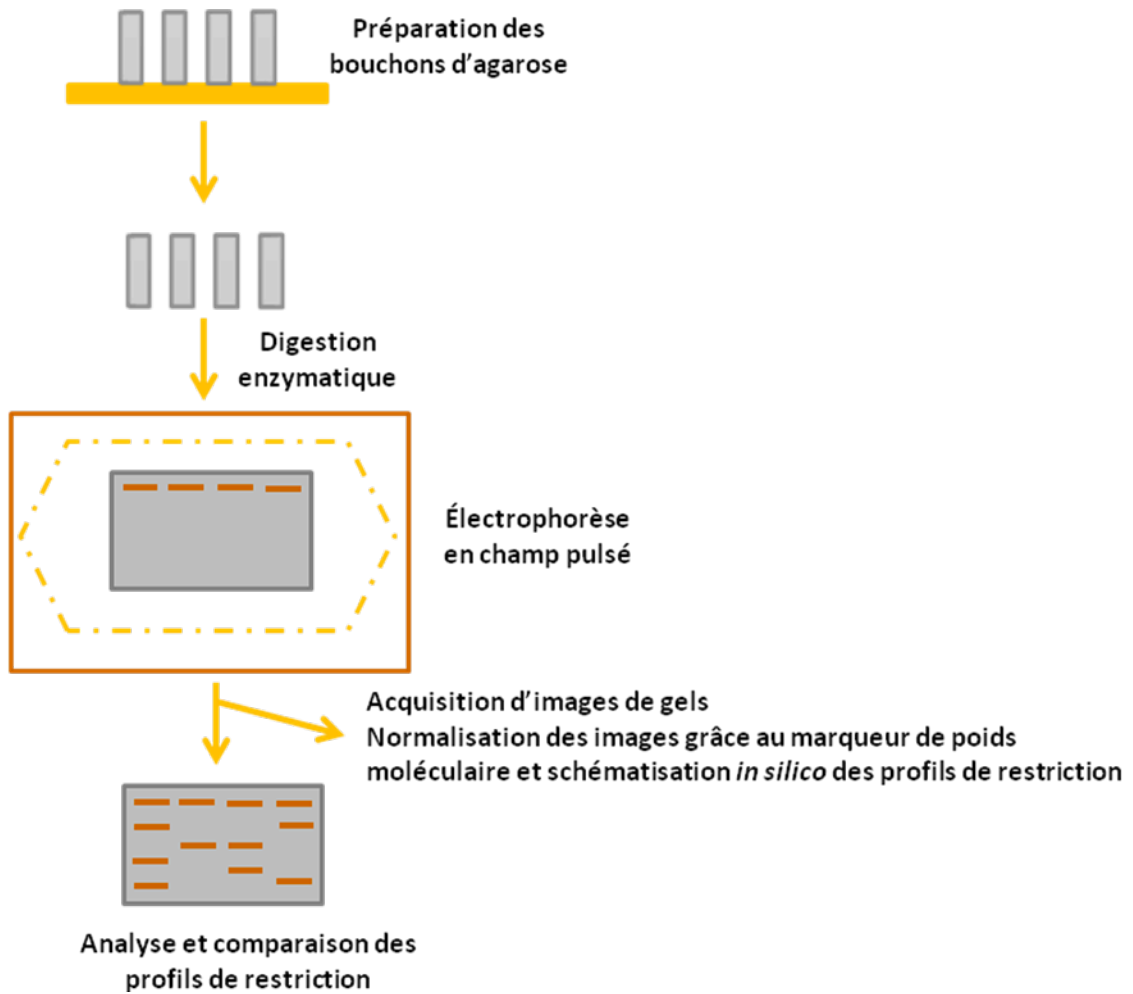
Préparation des bouchons d’agarose

Digestion enzymatique

Électrophorèse en champ pulsé

Acquisition d’images de gels
Normalisation des images grâce au marqueur de poids moléculaire et schématisation *in silico* des profils de restriction

Analyse et comparaison des profils de restriction